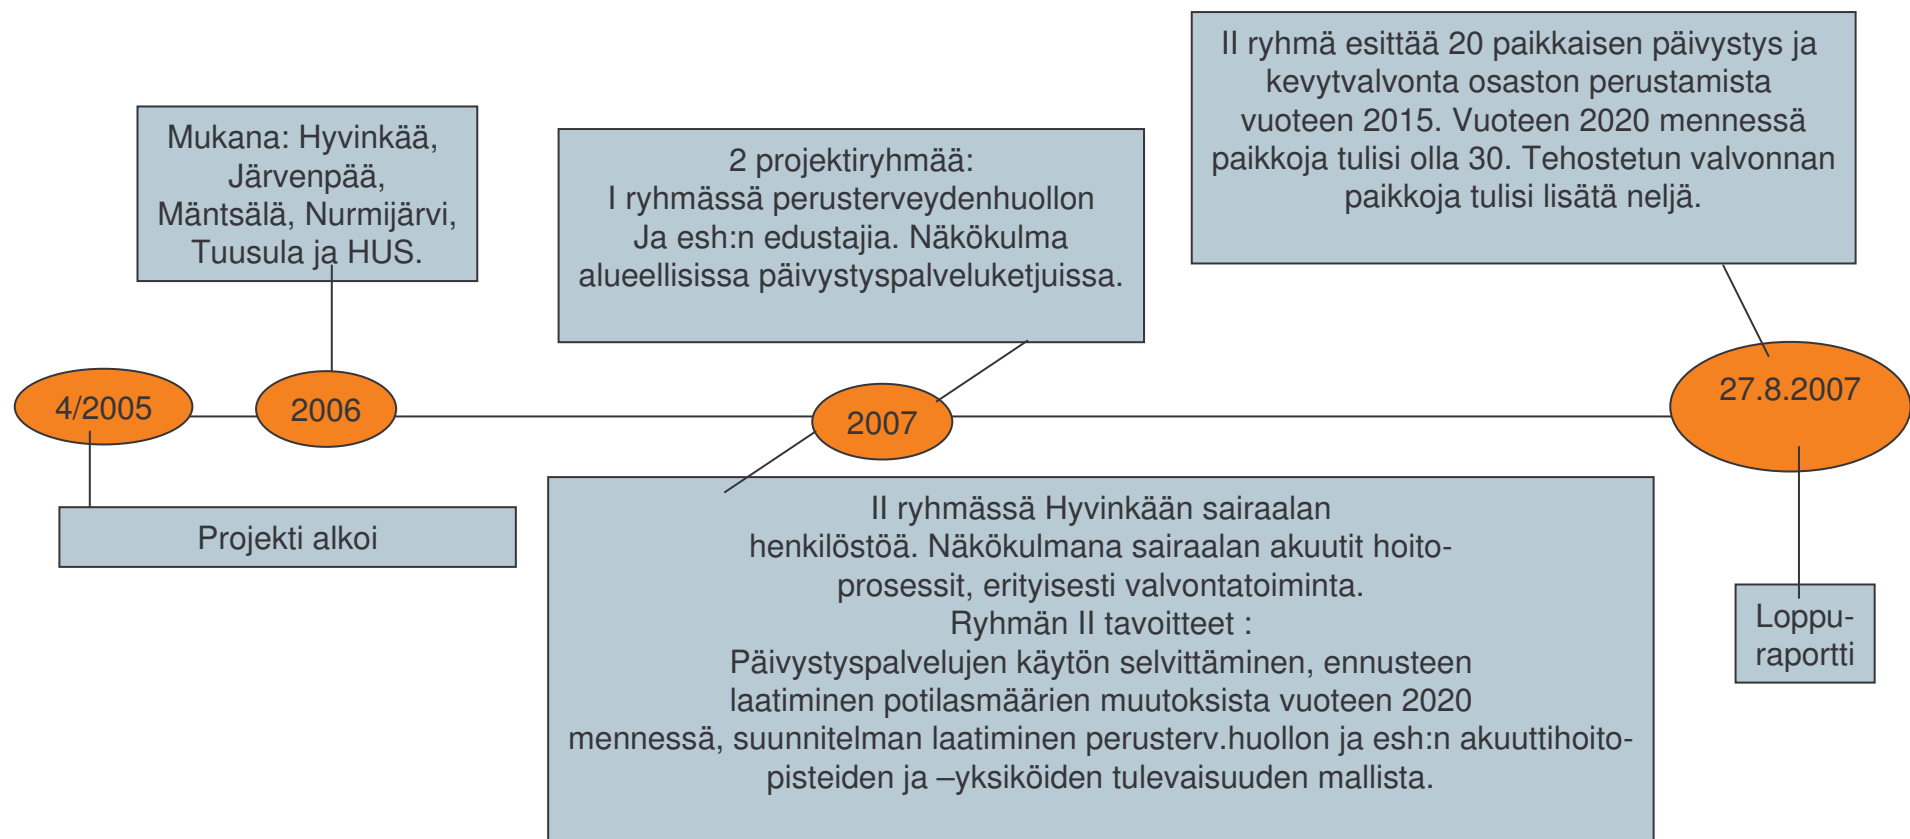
II ryhmä esittää 20 paikkaisen päivystys ja kevytvalvonta osaston perustamista vuoteen 2015. Vuoteen 2020 mennessä paikkoja tulisi olla 30. Tehostetun valvonnan paikkoja tulisi lisätä neljä.

Mukana: Hyvinkää, Järvenpää, Mäntsälä, Nurmijärvi, Tuusula ja HUS.

2 projektiryhmää:
I ryhmässä perusterveydenhuollon Ja esh:n edustajia. Näkökulma alueellisissa päivystyspalveluketjuissa.

4/2005

2006

2007

27.8.2007

Projekti alkoi

II ryhmässä Hyvinkään sairaalan henkilöstöä. Näkökulmana sairaalan akuutit hoitoprosessit, erityisesti valvontatoiminta.
Ryhmän II tavoitteet :
Päivystyspalvelujen käytön selvittäminen, ennusteen laatiminen potilasmäärien muutoksista vuoteen 2020 mennessä, suunnitelman laatiminen perusterv.huollon ja esh:n akuuttihoitopisteiden ja –yksiköiden tulevaisuuden mallista.

Loppuraportti